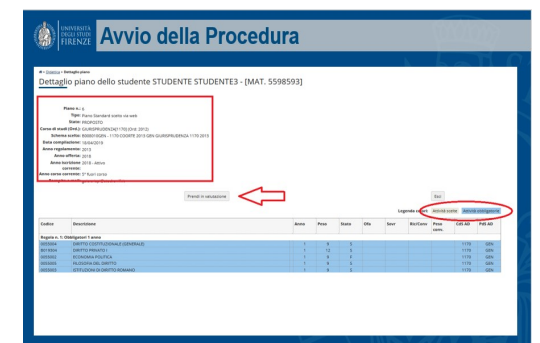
UNIVERSITÀ DEGLI STUDI FIRENZE

Avvio della Procedura

⌂ » Didattica » Dettaglio piano

Dettaglio piano dello studente STUDENTE STUDENTE3 - [MAT. 5598593]

Piano n.: 2
Tipo: Piano Standard scelto via web
Stato: PROPOSTO
Corso di studi (Ord.): GIURISPRUDENZA[1170] (Ord. 2012)
Schema scelto: B000010GEN - 1170-COORTE 2015-GEN GIURISPRUDENZA 1170 2015
Data compilazione: 18/04/2019
Anno regolamento: 2015
Anno offerta: 2018
Anno iscrizione corrente: 2018 - Attivo
Anno corso corrente: 3° fuori corso
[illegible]

Prendi in valutazione

Stil

Legenda colori: Attività scelte Attività obbligatorie

| Codice | Descrizione | Anno | Peso | Stato | Ofe | Sovr | Ric/Conv | Peso conv. | CdS AD | PdS AD |
|---|---|---|---|---|---|---|---|---|---|---|
| Regola n. 1: Obbligatori 1 anno | | | | | | | | | | |
| B003664 | DIRITTO COSTITUZIONALE (GENERALE) | 1 | 9 | S | | | | | 1170 | GEN |
| B013656 | DIRITTO PRIVATO I | 1 | 12 | S | | | | | 1170 | GEN |
| B003662 | ECONOMIA POLITICA | 1 | 9 | S | | | | | 1170 | GEN |
| B004605 | FILOSOFIA DEL DIRITTO | 1 | 9 | S | | | | | 1170 | GEN |
| B003663 | ISTITUZIONI DI DIRITTO ROMANO | 1 | 9 | S | | | | | 1170 | GEN |